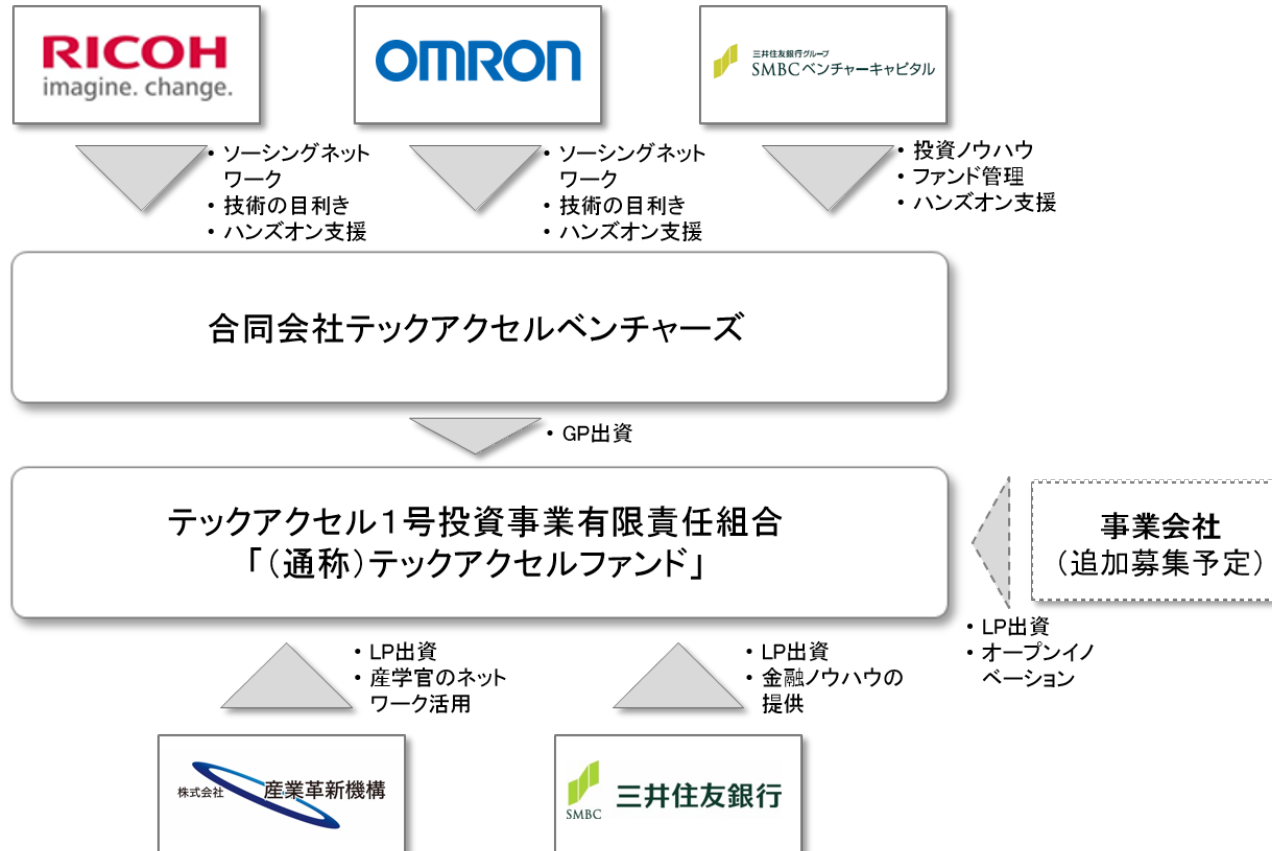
RICOH
imagine. change.

OMRON

三井住友銀行グループ
SMBCベンチャーキャピタル

・ソーシングネットワーク
・技術の目利き
・ハンズオン支援

・ソーシングネットワーク
・技術の目利き
・ハンズオン支援

・投資ノウハウ
・ファンド管理
・ハンズオン支援

合同会社テックアクセルベンチャーズ

・GP出資

テックアクセル1号投資事業有限責任組合
「(通称)テックアクセルファンド」

事業会社
(追加募集予定)

・LP出資
・産学官のネットワーク活用

・LP出資
・金融ノウハウの提供

・LP出資
・オープンイノベーション

株式会社 産業革新機構

SMBC 三井住友銀行